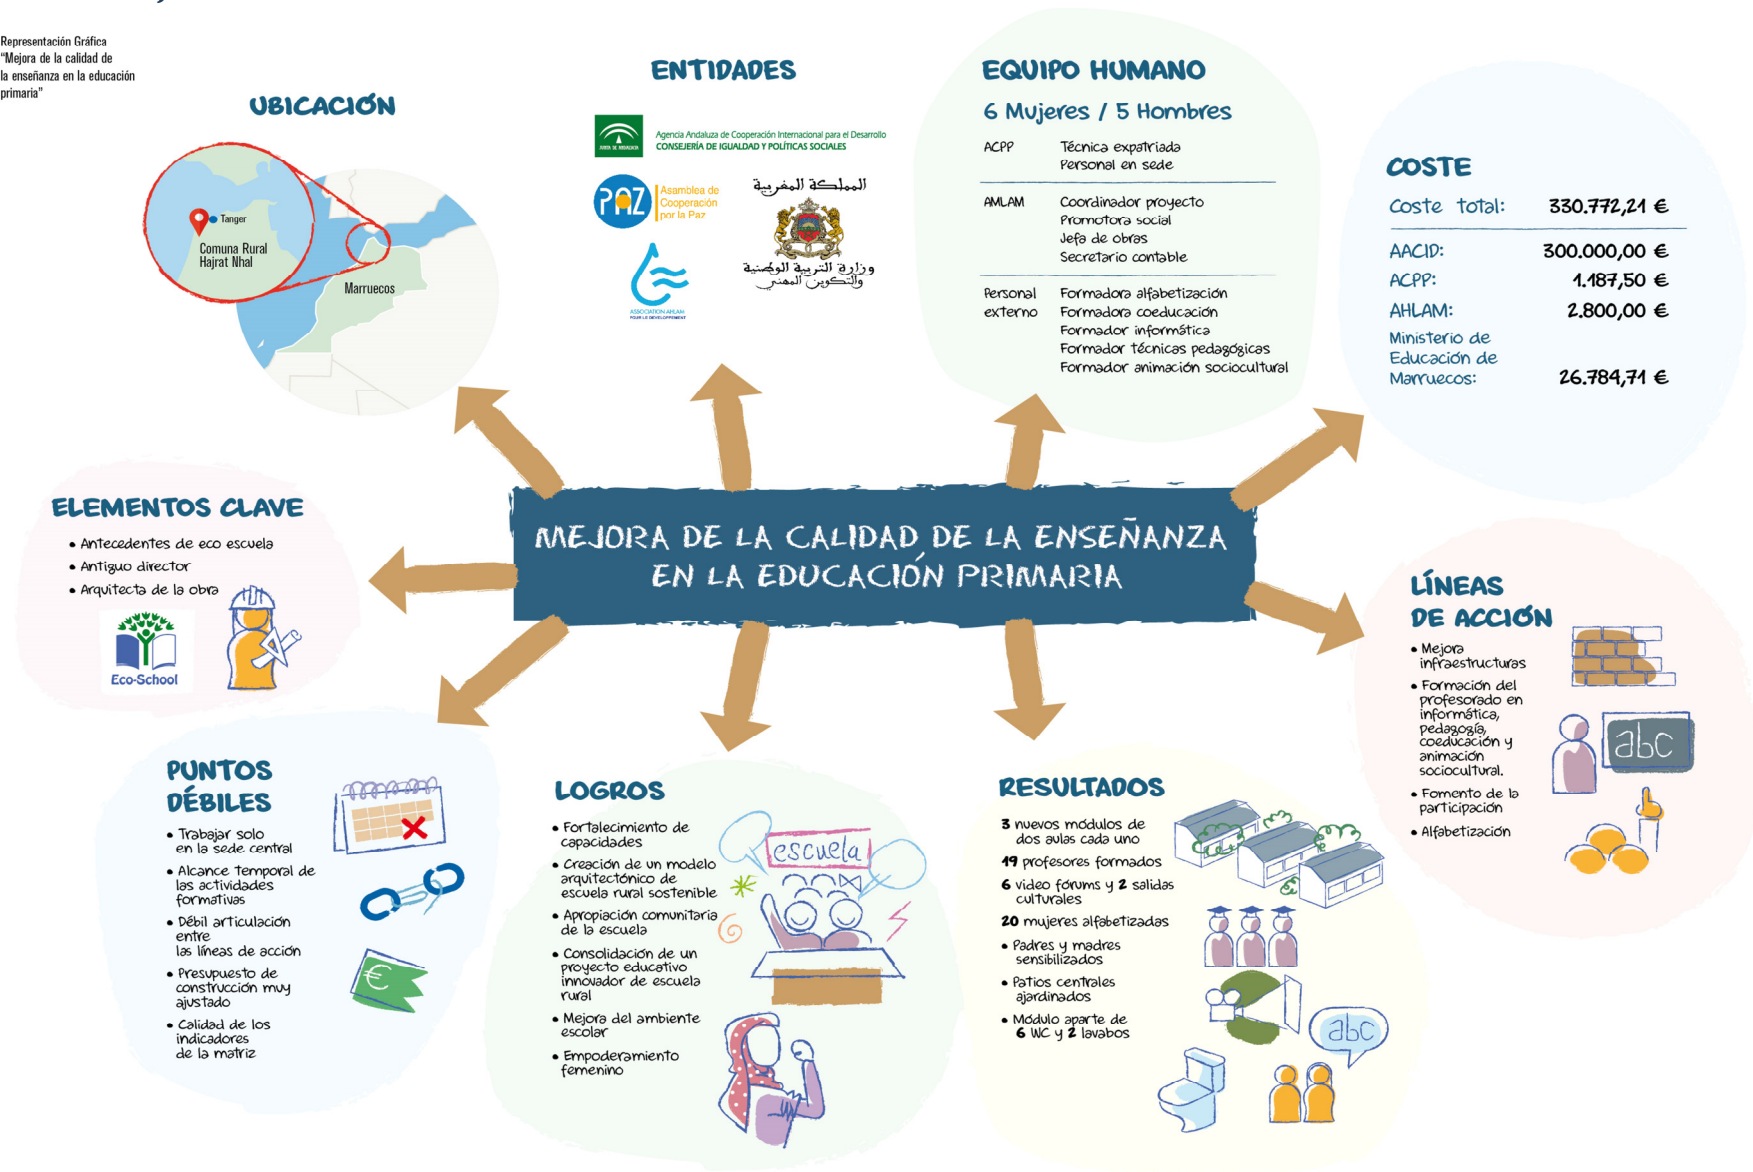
Representación Gráfica "Mejora de la calidad de la enseñanza en la educación primaria"

UBICACIÓN

Tanger
Comuna Rural Hajrat Nhal
Marruecos

ENTIDADES

Agencia Andaluza de Cooperación Internacional para el Desarrollo
CONSEJERÍA DE IGUALDAD Y POLÍTICAS SOCIALES

PAZ Asamblea de Cooperación por la Paz

المملكة المغربية
وزارة التربية الوطنية والتكوين المهني

ASSOCIATION AHLAM POUR LE DÉVELOPPEMENT

EQUIPO HUMANO

6 Mujeres / 5 Hombres

| | |
|---|---|
| ACPP | Técnica expatriada<br>Personal en sede |
| AMLAM | Coordinador proyecto<br>Promotora social<br>Jefa de obras<br>Secretario contable |
| Personal externo | Formadora alfabetización<br>Formadora coeducación<br>Formador informática<br>Formador técnicas pedagógicas<br>Formador animación sociocultural |

COSTE

| | |
|---|---|
| Coste total: | 330.772,21 € |
| AACID: | 300.000,00 € |
| ACPP: | 1.187,50 € |
| AHLAM: | 2.800,00 € |
| Ministerio de Educación de Marruecos: | 26.784,71 € |

ELEMENTOS CLAVE

• Antecedentes de eco escuela
• Antiguo director
• Arquitecta de la obra

Eco-School

MEJORA DE LA CALIDAD DE LA ENSEÑANZA EN LA EDUCACIÓN PRIMARIA

LÍNEAS DE ACCIÓN

• Mejora infraestructuras
• Formación del profesorado en informática, pedagogía, coeducación y animación sociocultural.
• Fomento de la participación
• Alfabetización

abc

PUNTOS DÉBILES

• Trabajar solo en la sede central
• Alcance temporal de las actividades formativas
• Débil articulación entre las líneas de acción
• Presupuesto de construcción muy ajustado
• Calidad de los indicadores de la matriz

LOGROS

• Fortalecimiento de capacidades
• Creación de un modelo arquitectónico de escuela rural sostenible
• Apropiación comunitaria de la escuela
• Consolidación de un proyecto educativo innovador de escuela rural
• Mejora del ambiente escolar
• Empoderamiento femenino

escuela

RESULTADOS

3 nuevos módulos de dos aulas cada uno
19 profesores formados
6 video fórums y 2 salidas culturales
20 mujeres alfabetizadas
• Padres y madres sensibilizados
• Patios centrales ajardinados
• Módulo aparte de 6 WC y 2 lavabos

abc